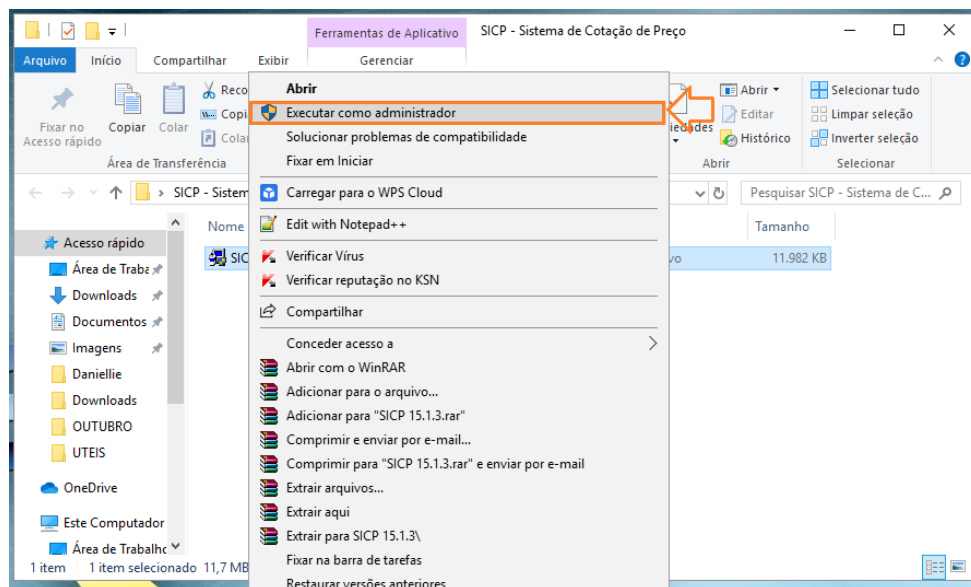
Ferramentas de Aplicativo
SICP - Sistema de Cotação de Preço
Arquivo
Início
Compartilhar
Exibir
Gerenciar

Fixar no Acesso rápido
Copiar
Colar
Reco
Copi
Colar
Área de Transferência

Abrir
Editar
Histórico
Abrir
Selecionar tudo
Limpar seleção
Inverter seleção
Selecionar

SICP - Sistem
Pesquisar SICP - Sistema de C...
Nome
Tamanho
SIC
11.982 KB

Acesso rápido
Área de Traba
Downloads
Documentos
Imagens
Daniellie
Downloads
OUTUBRO
UTEIS
OneDrive
Este Computador
Área de Trabalho

Abrir
Executar como administrador
Solucionar problemas de compatibilidade
Fixar em Iniciar
Carregar para o WPS Cloud
Edit with Notepad++
Verificar Vírus
Verificar reputação no KSN
Compartilhar
Conceder acesso a
Abrir com o WinRAR
Adicionar para o arquivo...
Adicionar para "SICP 15.1.3.rar"
Comprimir e enviar por e-mail...
Comprimir para "SICP 15.1.3.rar" e enviar por e-mail
Extrair arquivos...
Extrair aqui
Extrair para SICP 15.1.3\
Fixar na barra de tarefas
Restaurar versões anteriores

1 item   1 item selecionado 11,7 MB